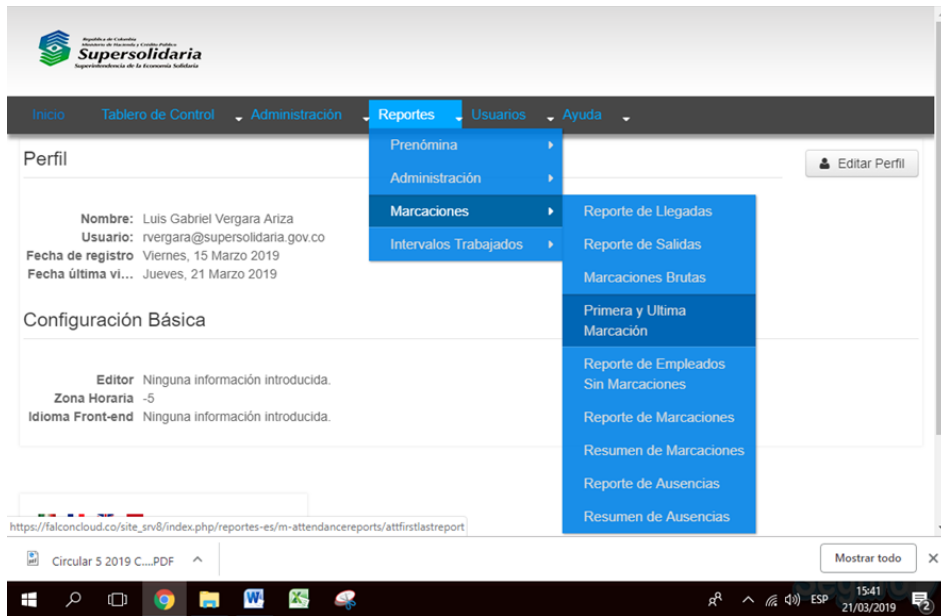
República de Colombia
Ministerio de Hacienda y Crédito Público
Supersolidaria
Superintendencia de la Economía Solidaria

Inicio Tablero de Control Administración Reportes Usuarios Ayuda

Perfil

Editar Perfil

Nombre: Luis Gabriel Vergara Ariza
Usuario: rvergara@supersolidaria.gov.co
Fecha de registro Viernes, 15 Marzo 2019
Fecha última vi... Jueves, 21 Marzo 2019

Configuración Básica

Editor Ninguna información introducida.
Zona Horaria -5
Idioma Front-end Ninguna información introducida.

Prenómina
Administración
Marcaciones
Intervalos Trabajados

Reporte de Llegadas
Reporte de Salidas
Marcaciones Brutas
Primera y Ultima Marcación
Reporte de Empleados Sin Marcaciones
Reporte de Marcaciones
Resumen de Marcaciones
Reporte de Ausencias
Resumen de Ausencias

https://falconcloud.co/site_srv8/index.php/reportes-es/m-attendancereports/attfirstlastreport

Circular 5 2019 C....PDF

Mostrar todo

ESP 15:41 21/03/2019